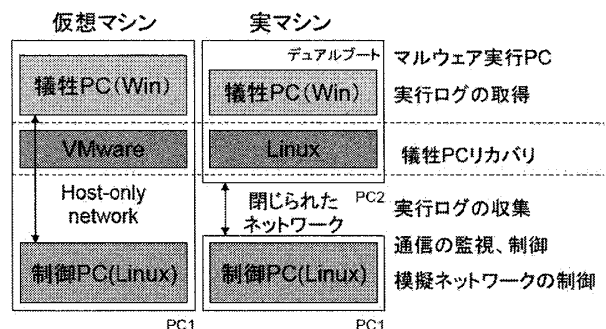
仮想マシン

実マシン

デュアルブート

マルウェア実行PC

犠牲PC(Win)

犠牲PC(Win)

実行ログの取得

VMware

Linux

犠牲PCリカバリ

Host-only network

閉じられたネットワーク

PC2

実行ログの収集

通信の監視、制御

制御PC(Linux)

制御PC(Linux)

模擬ネットワークの制御

PC1

PC1